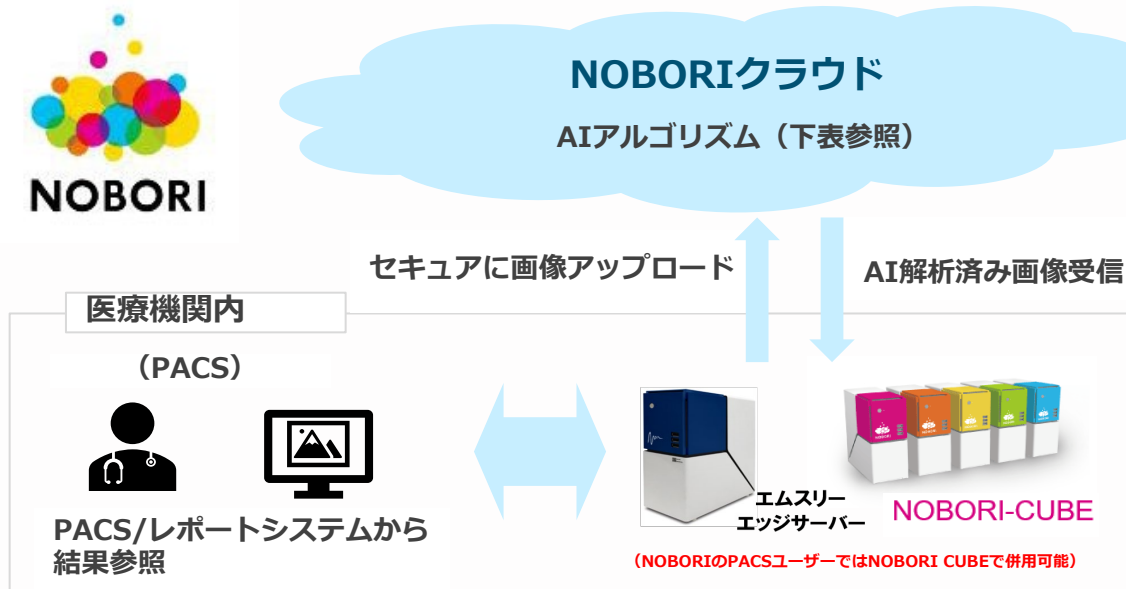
NOBORI

NOBORIクラウド

AIアルゴリズム（下表参照）

セキュアに画像アップロード

AI解析済み画像受信

医療機関内

（PACS）

PACS/レポートシステムから結果参照

エムスリー
エッジサーバー

NOBORI-CUBE

（NOBORIのPACSユーザーではNOBORI CUBEで併用可能）